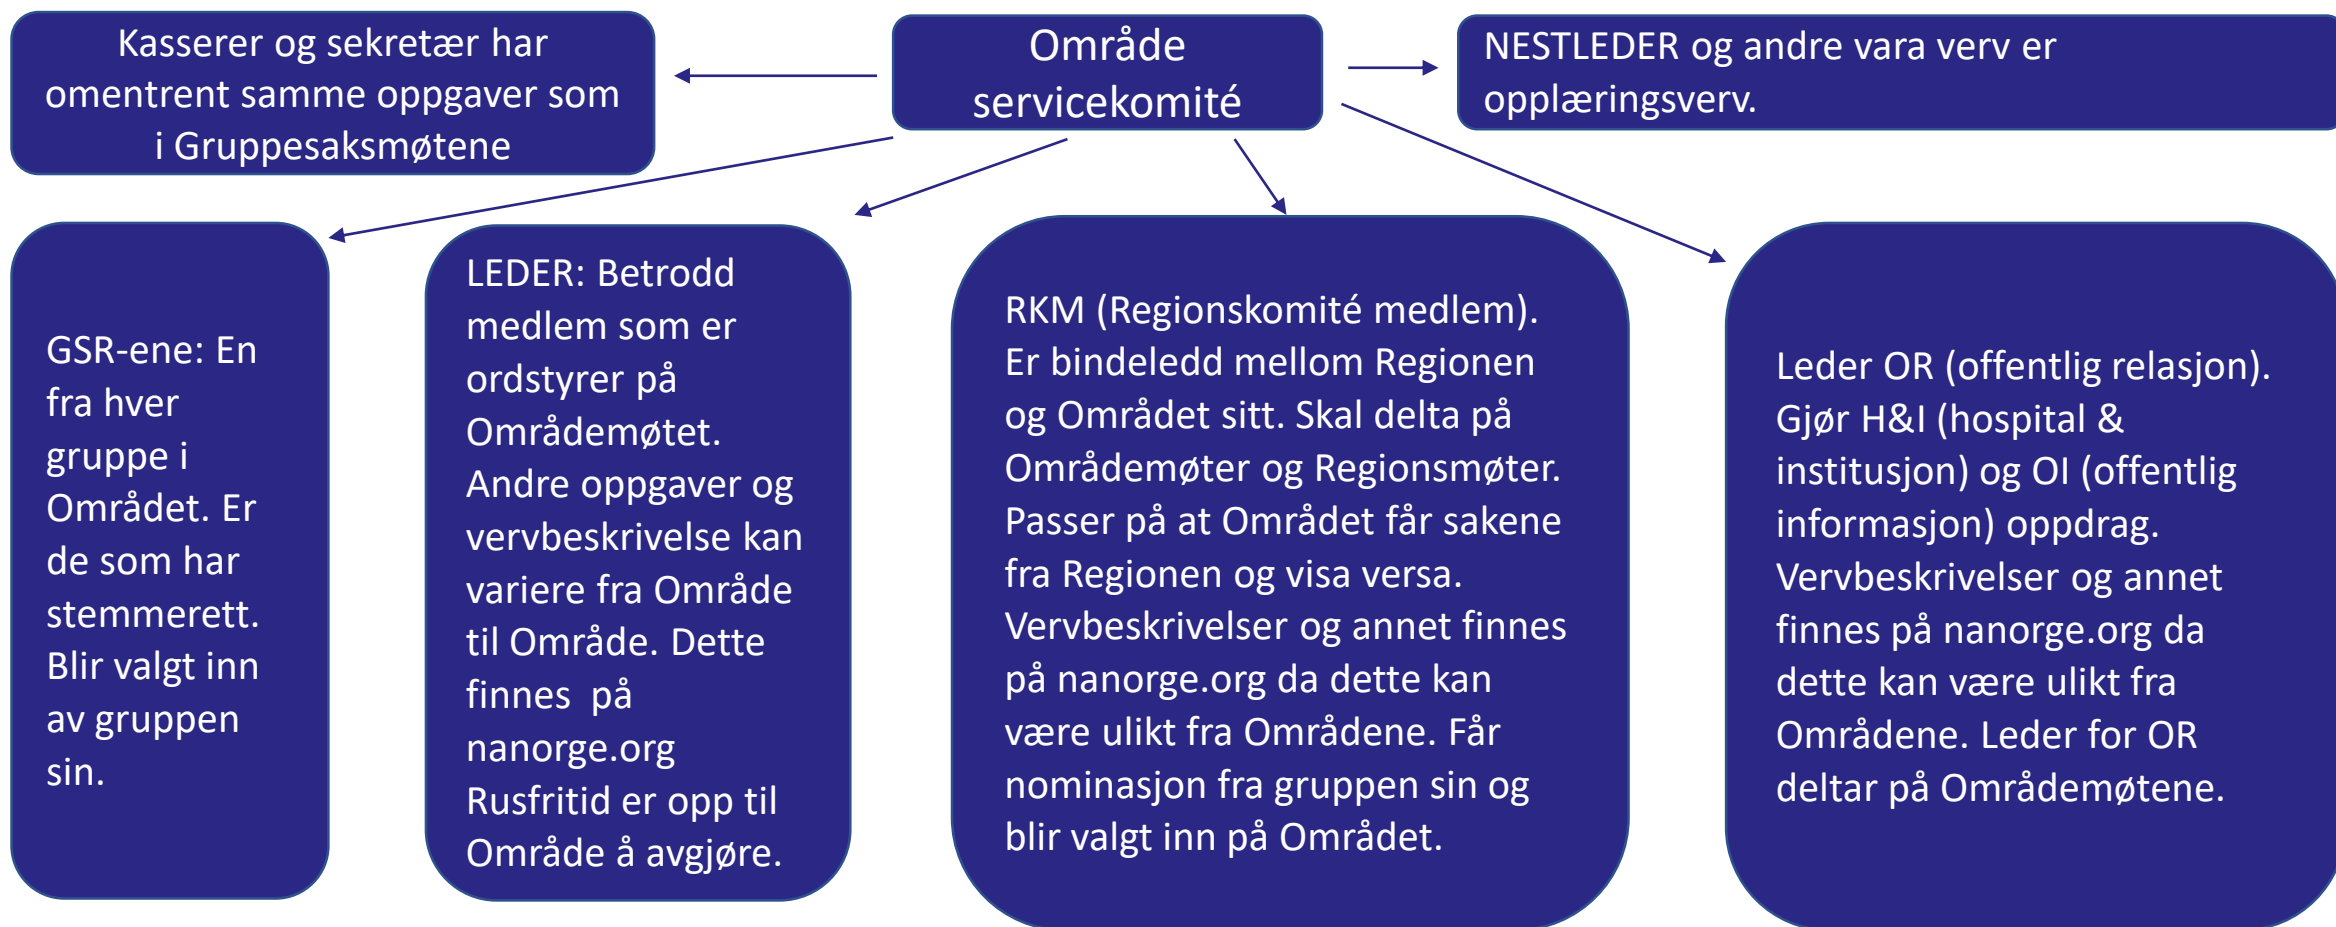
Område servicekomité

Kasserer og sekretær har omentrent samme oppgaver som i Gruppesaksmøtene

NESTLEDER og andre vara verv er opplæringsverv.

GSR-ene: En fra hver gruppe i Området. Er de som har stemmerett. Blir valgt inn av gruppen sin.

LEDER: Betrodd medlem som er ordstyrer på Områdemøtet. Andre oppgaver og vervbeskrivelse kan variere fra Område til Område. Dette finnes på nanorge.org Rusfritid er opp til Område å avgjøre.

RKM (Regionskomité medlem). Er bindeledd mellom Regionen og Området sitt. Skal delta på Områdemøter og Regionsmøter. Passer på at Området får sakene fra Regionen og visa versa. Vervbeskrivelser og annet finnes på nanorge.org da dette kan være ulikt fra Områdene. Får nominasjon fra gruppen sin og blir valgt inn på Området.

Leder OR (offentlig relasjon). Gjør H&I (hospital & institusjon) og OI (offentlig informasjon) oppdrag. Vervbeskrivelser og annet finnes på nanorge.org da dette kan være ulikt fra Områdene. Leder for OR deltar på Områdemøtene.